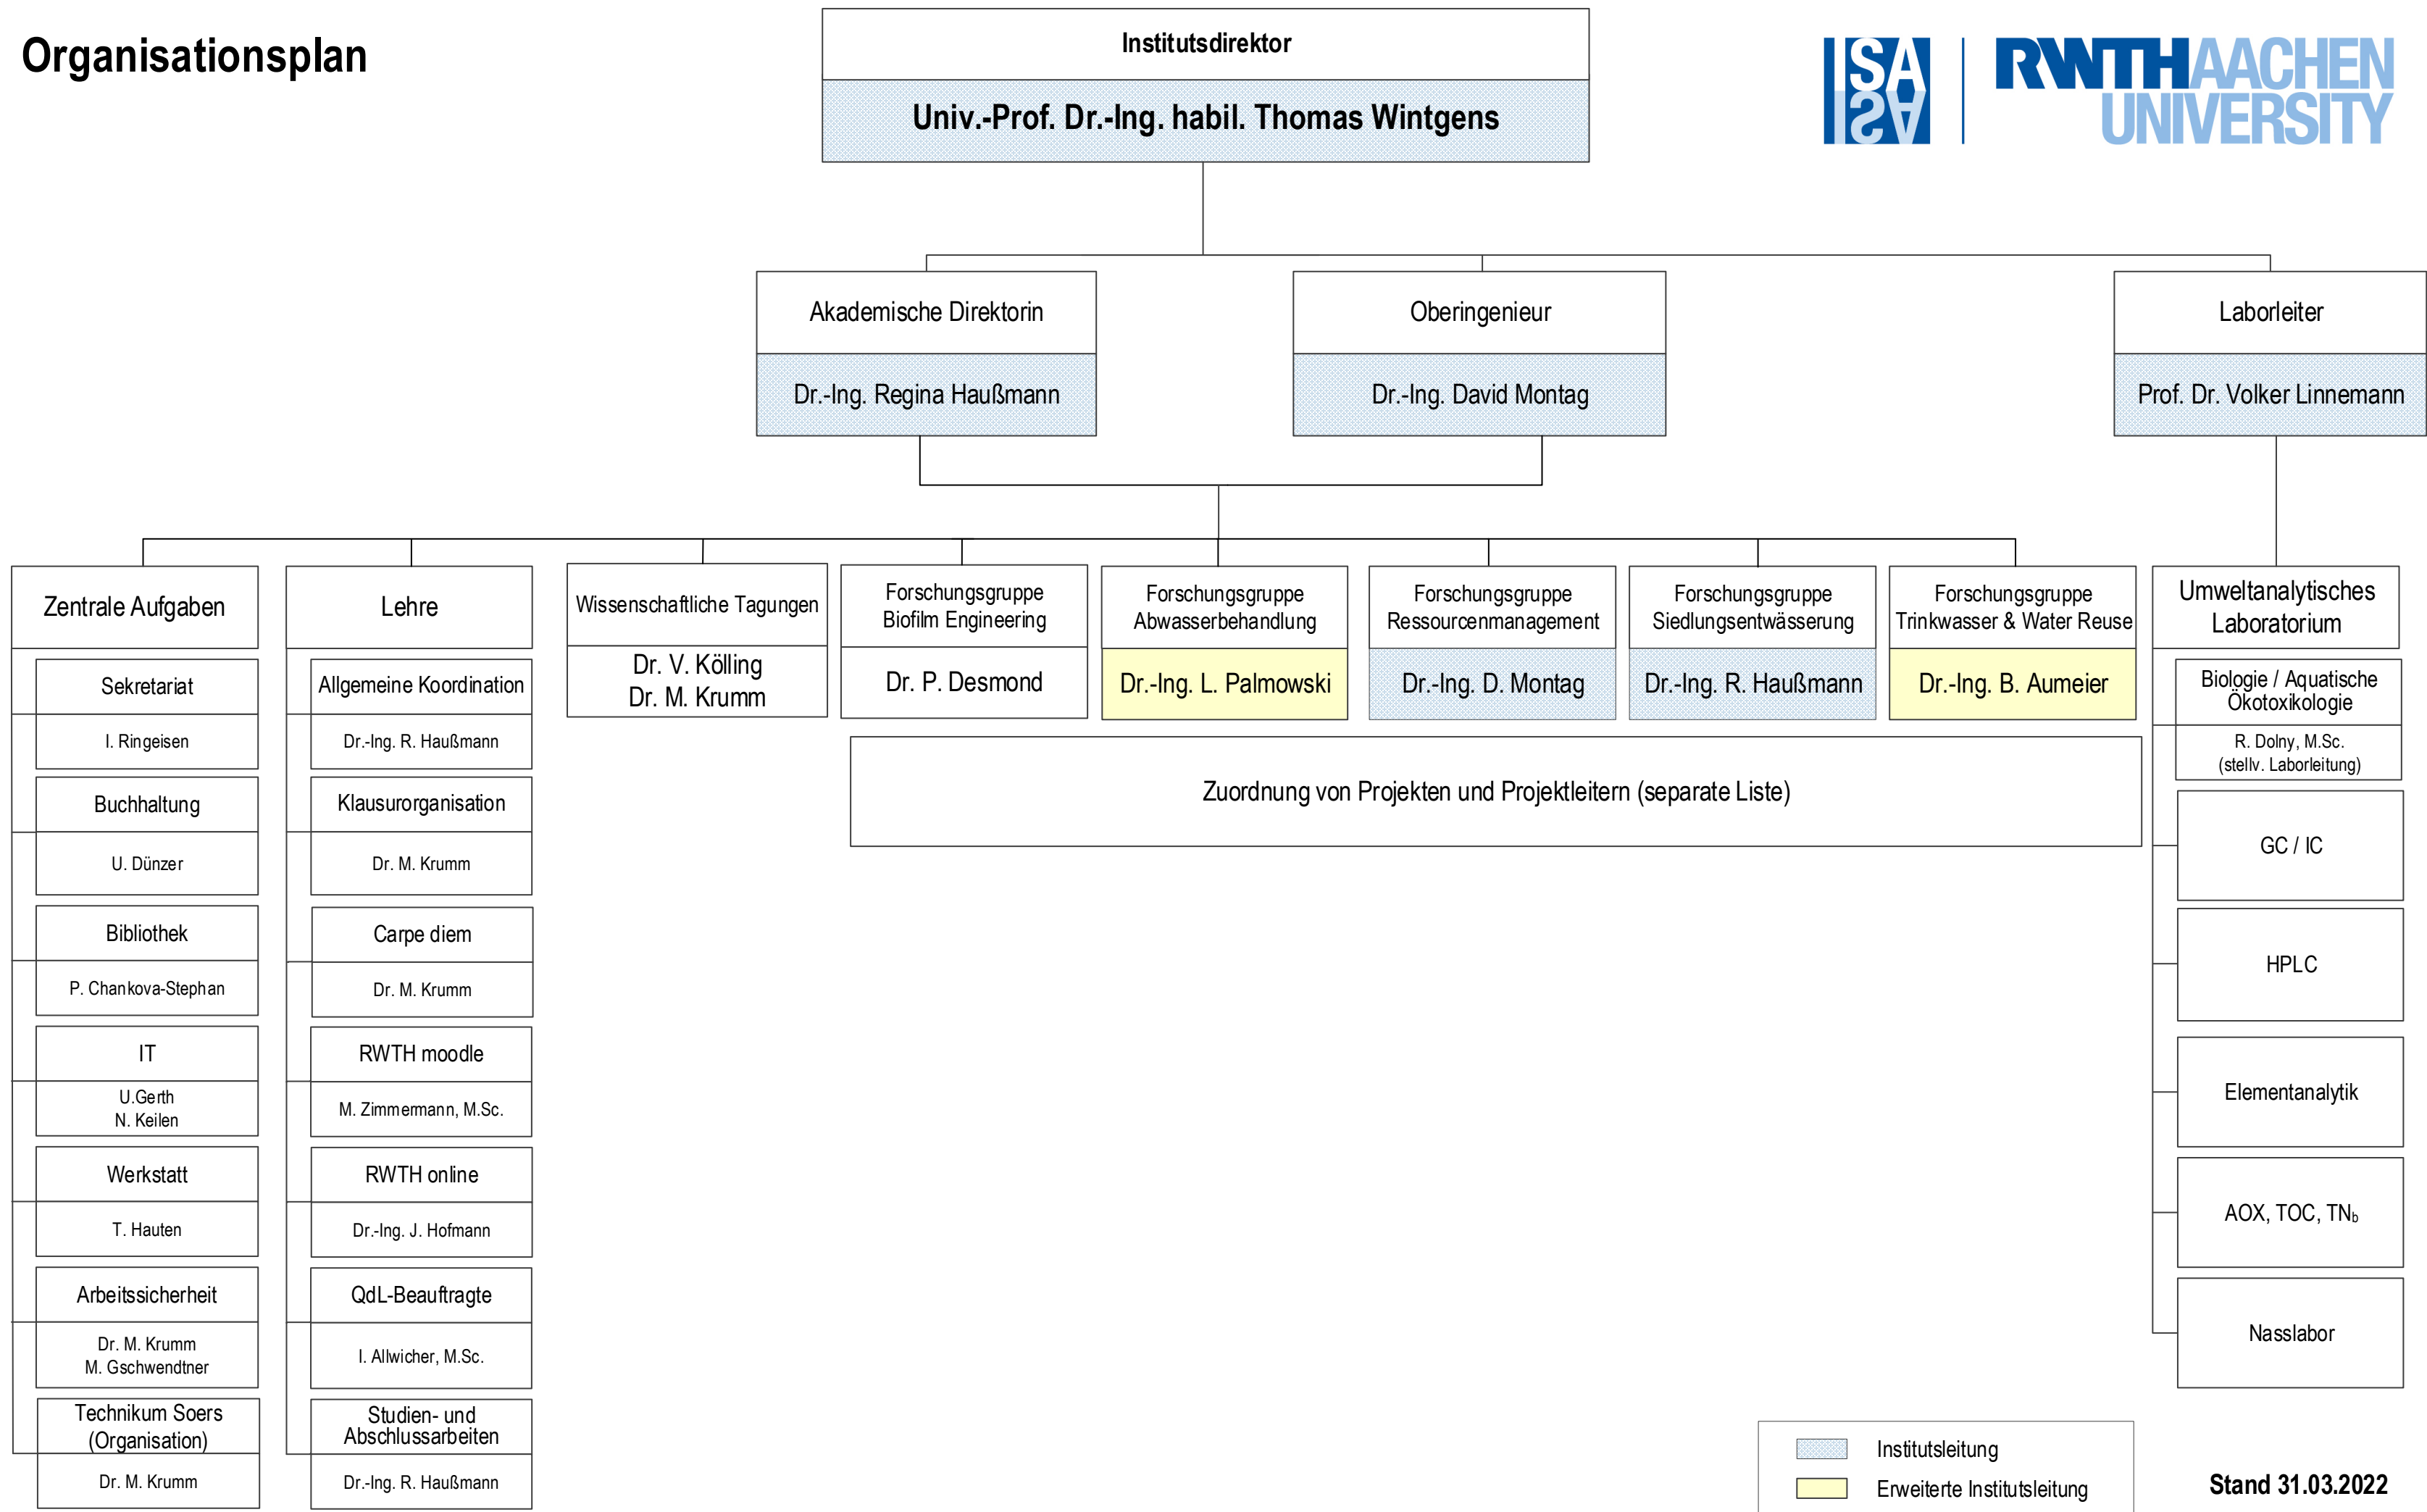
Organisationsplan

Institutsdirektor

Univ.-Prof. Dr.-Ing. habil. Thomas Wintgens

ISA | RWTH AACHEN UNIVERSITY

Akademische Direktorin

Dr.-Ing. Regina Haußmann

Oberingenieur

Dr.-Ing. David Montag

Laborleiter

Prof. Dr. Volker Linnemann

Zentrale Aufgaben

Sekretariat

I. Ringeisen

Buchhaltung

U. Dünzer

Bibliothek

P. Chankova-Stephan

IT

U.Gerth
N. Keilen

Werkstatt

T. Hauten

Arbeitssicherheit

Dr. M. Krumm
M. Gschwendtner

Technikum Soers (Organisation)

Dr. M. Krumm

Lehre

Allgemeine Koordination

Dr.-Ing. R. Haußmann

Klausurorganisation

Dr. M. Krumm

Carpe diem

Dr. M. Krumm

RWTH moodle

M. Zimmermann, M.Sc.

RWTH online

Dr.-Ing. J. Hofmann

QdL-Beauftragte

I. Allwicher, M.Sc.

Studien- und Abschlussarbeiten

Dr.-Ing. R. Haußmann

Wissenschaftliche Tagungen

Dr. V. Kölling
Dr. M. Krumm

Forschungsgruppe Biofilm Engineering

Dr. P. Desmond

Forschungsgruppe Abwasserbehandlung

Dr.-Ing. L. Palmowski

Forschungsgruppe Ressourcenmanagement

Dr.-Ing. D. Montag

Forschungsgruppe Siedlungsentwässerung

Dr.-Ing. R. Haußmann

Forschungsgruppe Trinkwasser & Water Reuse

Dr.-Ing. B. Aumeier

Zuordnung von Projekten und Projektleitern (separate Liste)

Umweltanalytisches Laboratorium

Biologie / Aquatische Ökotoxikologie

R. Dolny, M.Sc.
(stellv. Laborleitung)

GC / IC

HPLC

Elementanalytik

AOX, TOC, $TN_b$

Nasslabor

Institutsleitung

Erweiterte Institutsleitung

Stand 31.03.2022